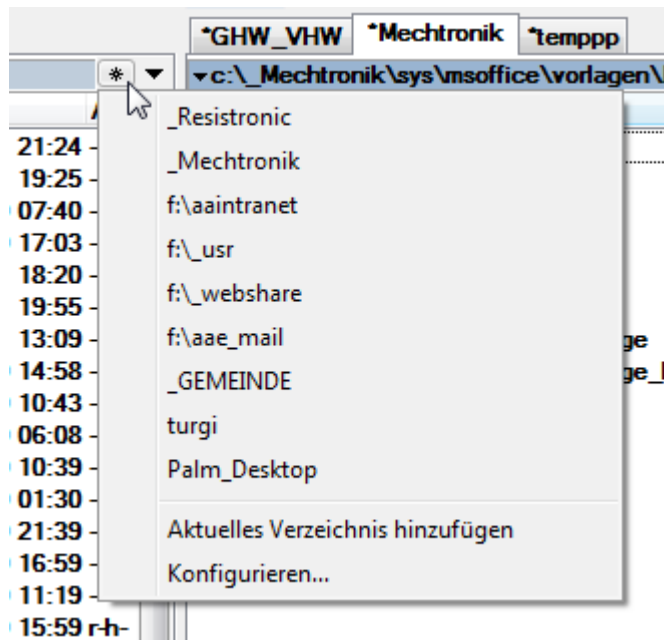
*GHW_VHW *Mechtronik *temppp

*

c:\_Mechtronik\sys\msoffice\vorlagen\

_Resistronic
_Mechtronik
f:\aaintranet
f:\_usr
f:\_webshare
f:\aae_mail
_GEMEINDE
turgi
Palm_Desktop

Aktuelles Verzeichnis hinzufügen
Konfigurieren...

21:24 -
19:25 -
07:40 -
17:03 -
18:20 -
19:55 -
13:09 -
14:58 -
10:43 -
06:08 -
10:39 -
01:30 -
21:39 -
16:59 -
11:19 -
15:59 r-h-

ge
ge_